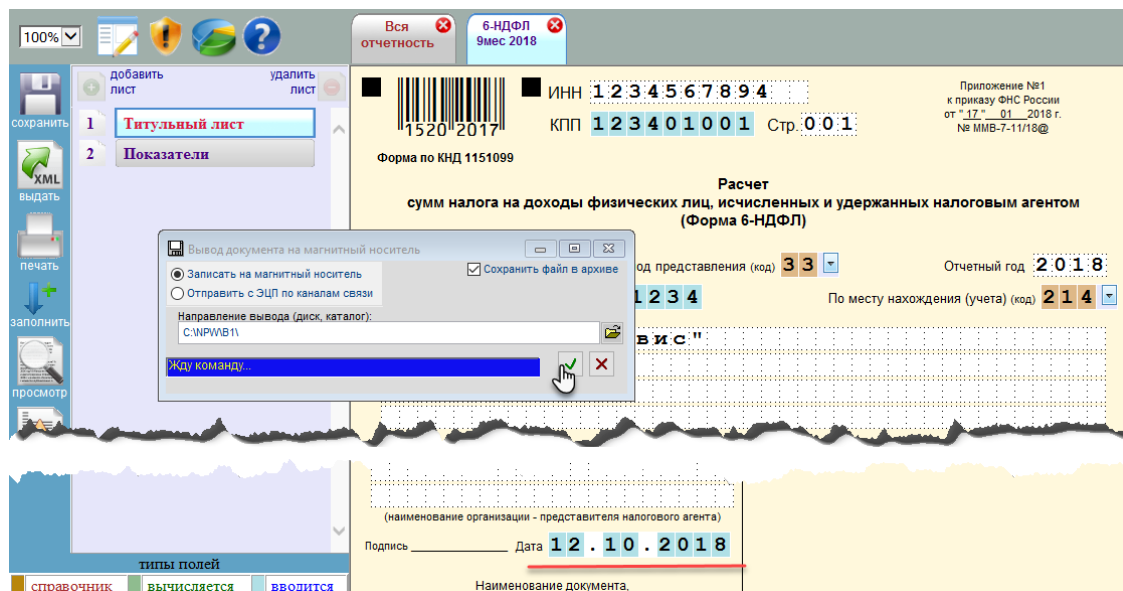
100%

Вся отчетность

6-НДФЛ 9мес 2018

сохранить

XML выдать

печать

заполнить

просмотр

добавить лист

удалить лист

1 Титульный лист

2 Показатели

1520 2017

ИНН 1234567894

КПП 123401001 Стр. 001

Форма по КНД 1151099

Приложение №1 к приказу ФНС России от "17" 01 2018 г. № ММВ-7-11/18@

Расчет
сумм налога на доходы физических лиц, исчисленных и удержанных налоговым агентом
(Форма 6-НДФЛ)

Вывод документа на магнитный носитель

Записать на магнитный носитель

Отправить с ЭЦП по каналам связи

Сохранить файл в архиве

Направление вывода (диск, каталог):

C:\NPW\B1\

Жду команду...

од представления (код) 33

Отчетный год 2018

1234

По месту нахождения (учета) (код) 214

вис"

(наименование организации - представителя налогового агента)

Подпись ______________ Дата 12.10.2018

Наименование документа,

типы полей

справочник

вычисляется

вводится